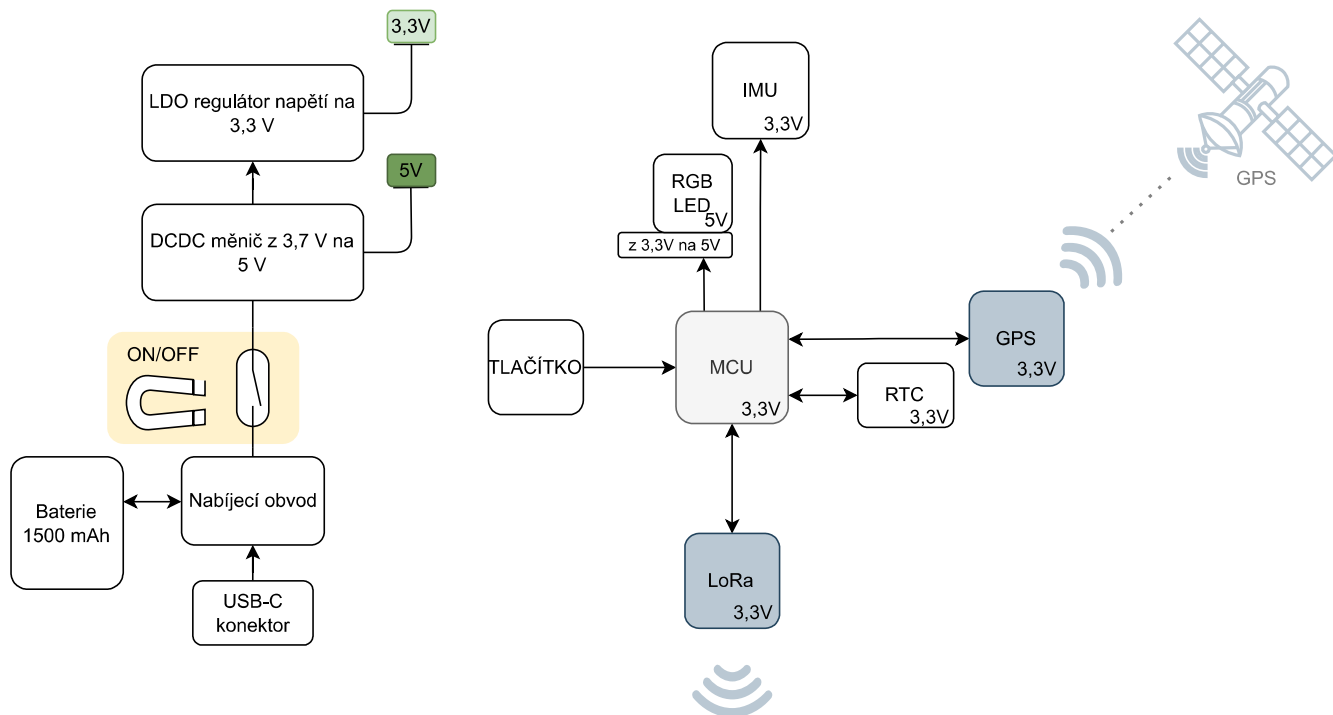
3,3V

LDO regulátor napětí na 3,3 V

5V

DCDC měnič z 3,7 V na 5 V

ON/OFF

Baterie 1500 mAh

Nabíjecí obvod

USB-C konektor

IMU
3,3V

RGB LED
5V

z 3,3V na 5V

GPS

TLAČÍTKO

MCU
3,3V

GPS
3,3V

RTC
3,3V

LoRa
3,3V